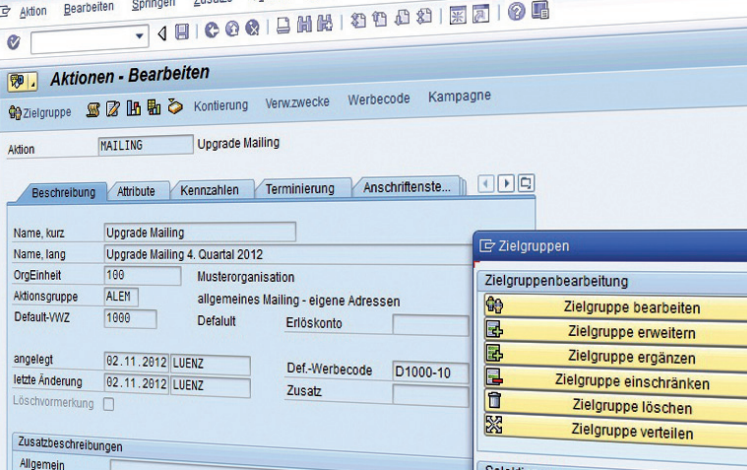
Aktion Bearbeiten Springen Zusätze

Aktionen - Bearbeiten

Zielgruppe Kontierung Verw.zwecke Werbecode Kampagne

Aktion MAILING Upgrade Mailing

Beschreibung Attribute Kennzahlen Terminierung Anschriftenste...

Name, kurz Upgrade Mailing
Name, lang Upgrade Mailing 4. Quartal 2012
OrgEinheit 100 Musterorganisation
Aktionsgruppe ALEM allgemeines Mailing - eigene Adressen
Default-VWZ 1000 Defalult Erlöskonto

angelegt 02.11.2012 LUENZ Def.-Werbecode D1000-10
letzte Änderung 02.11.2012 LUENZ Zusatz
Löschvormerkung

Zusatzbeschreibungen
Allgemein

Zielgruppen

Zielgruppenbearbeitung
Zielgruppe bearbeiten
Zielgruppe erweitern
Zielgruppe ergänzen
Zielgruppe einschränken
Zielgruppe löschen
Zielgruppe verteilen